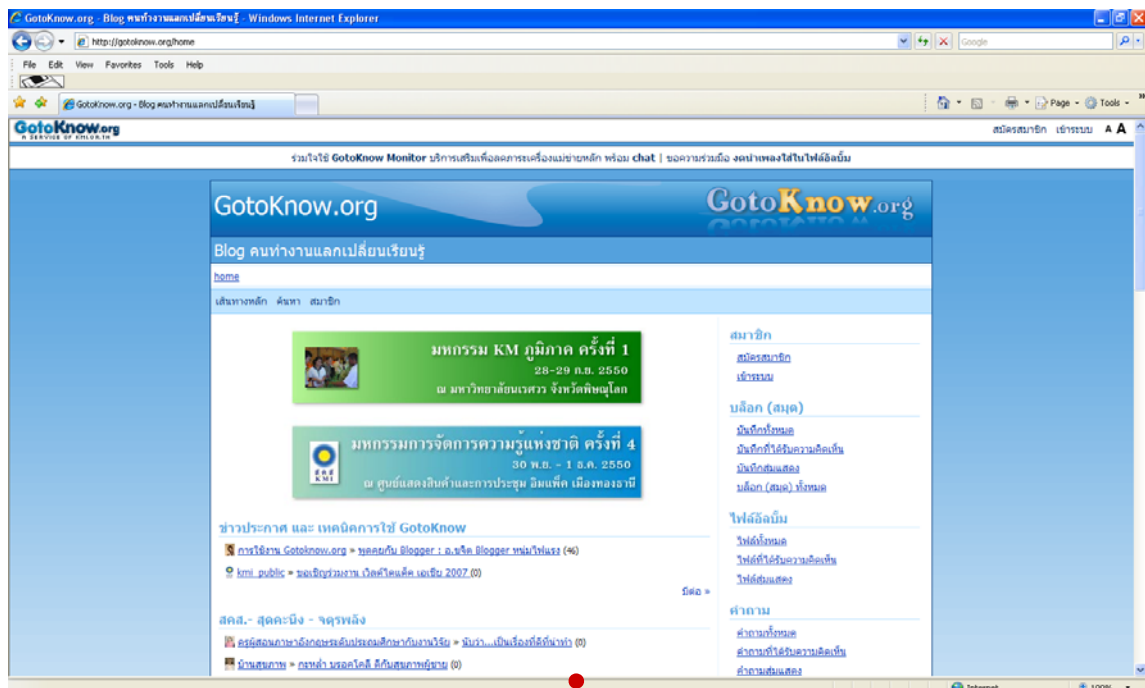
GotoKnow.org - Blog คนทำงานแลกเปลี่ยนเรียนรู้ - Windows Internet Explorer

http://gotoknow.org/home

Google

File Edit View Favorites Tools Help

GotoKnow.org - Blog คนทำงานแลกเปลี่ยนเรียนรู้

Page Tools

GotoKnow.org
A SERVICE OF KMI.OR.TH

สมัครสมาชิก เข้าระบบ A A

ร่วมใจใช้ GotoKnow Monitor บริการเสริมเพื่อลดภาระเครื่องแม่ข่ายหลัก พร้อม chat | ขอความร่วมมือ งดนำเพลงใส่ในไฟล์อัลบั้ม

GotoKnow.org

GotoKnow.org

Blog คนทำงานแลกเปลี่ยนเรียนรู้

home

เส้นทางหลัก ค้นหา สมาชิก

มหกรรม KM ภูมิภาค ครั้งที่ 1
28-29 ก.ย. 2550
ณ มหาวิทยาลัยนเรศวร จังหวัดพิษณุโลก

มหกรรมการจัดการความรู้แห่งชาติ ครั้งที่ 4
30 พ.ย. - 1 ธ.ค. 2550
ณ ศูนย์แสดงสินค้าและการประชุม อิมแพ็ค เมืองทองธานี

สคส KMI

ข่าวประกาศ และ เทคนิคการใช้ GotoKnow

การใช้งาน Gotoknow.org » พูดคุยกับ Blogger : อ.ขจิต Blogger หนุ่มไฟแรง (46)

kmi_public » ขอเชิญร่วมงาน เวิลด์โคแล็ค เอเชีย 2007 (0)

มีต่อ »

สคส.- สุดคะนึง - จตุรพลัง

ครูผู้สอนภาษาอังกฤษระดับประถมศึกษากับงานวิจัย » นึกว่า....เป็นเรื่องที่ดีที่น่าทำ (0)

บ้านสุขภาพ » กรหล่า บรอคโคลี่ ดีกับสุขภาพผู้ชาย (0)

สมาชิก
สมัครสมาชิก
เข้าระบบ

บล็อก (สมุด)
บันทึกทั้งหมด
บันทึกที่ได้รับความคิดเห็น
บันทึกสุ่มแสดง
บล็อก (สมุด) ทั้งหมด

ไฟล์อัลบั้ม
ไฟล์ทั้งหมด
ไฟล์ที่ได้รับความคิดเห็น
ไฟล์สุ่มแสดง

คำถาม
คำถามทั้งหมด
คำถามที่ได้รับความคิดเห็น
คำถามสุ่มแสดง

Internet
100%